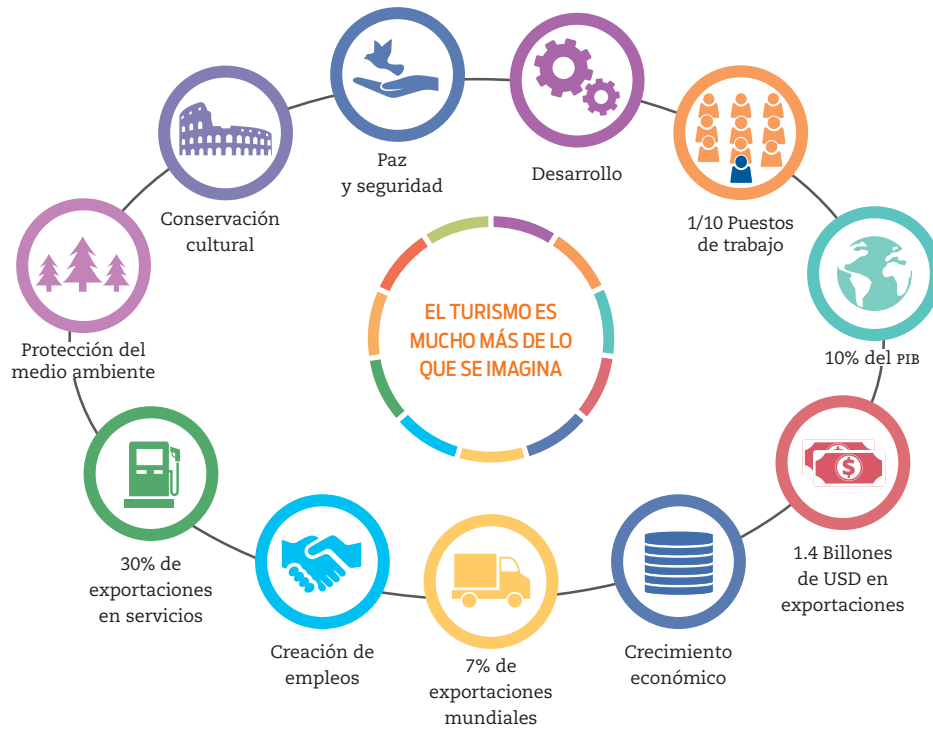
Paz
y seguridad

Desarrollo

Conservación
cultural

1/10 Puestos
de trabajo

Protección del
medio ambiente

EL TURISMO ES
MUCHO MÁS DE LO
QUE SE IMAGINA

10% del PIB

1.4 Billones
de USD en
exportaciones

30% de
exportaciones
en servicios

Creación de
empleos

7% de
exportaciones
mundiales

Crecimiento
económico